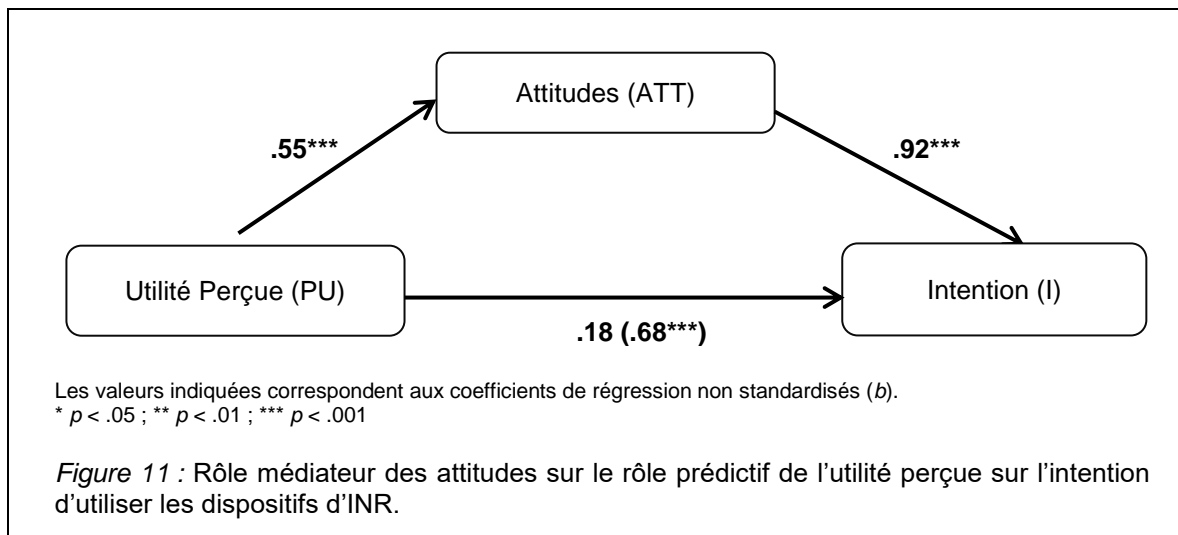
Attitudes (ATT)

.55***

.92***

Utilité Perçue (PU)

Intention (I)

.18 (.68***)

Les valeurs indiquées correspondent aux coefficients de régression non standardisés (*b*).
* *p* < .05 ; ** *p* < .01 ; *** *p* < .001

*Figure 11 :* Rôle médiateur des attitudes sur le rôle prédictif de l'utilité perçue sur l'intention d'utiliser les dispositifs d'INR.